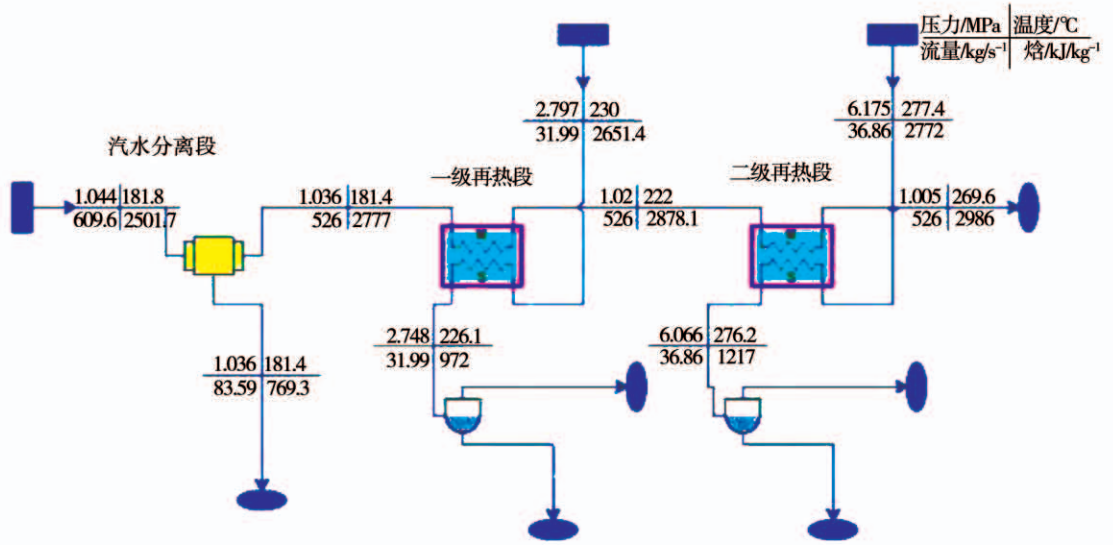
压力/MPa | 温度/℃
流量/$kg/s^{-1}$ | 焓/$kJ/kg^{-1}$

汽水分离段

一级再热段

二级再热段

1.044 | 181.8
609.6 | 2501.7

1.036 | 181.4
526 | 2777

2.797 | 230
31.99 | 2651.4

1.02 | 222
526 | 2878.1

6.175 | 277.4
36.86 | 2772

1.005 | 269.6
526 | 2986

1.036 | 181.4
83.59 | 769.3

2.748 | 226.1
31.99 | 972

6.066 | 276.2
36.86 | 1217